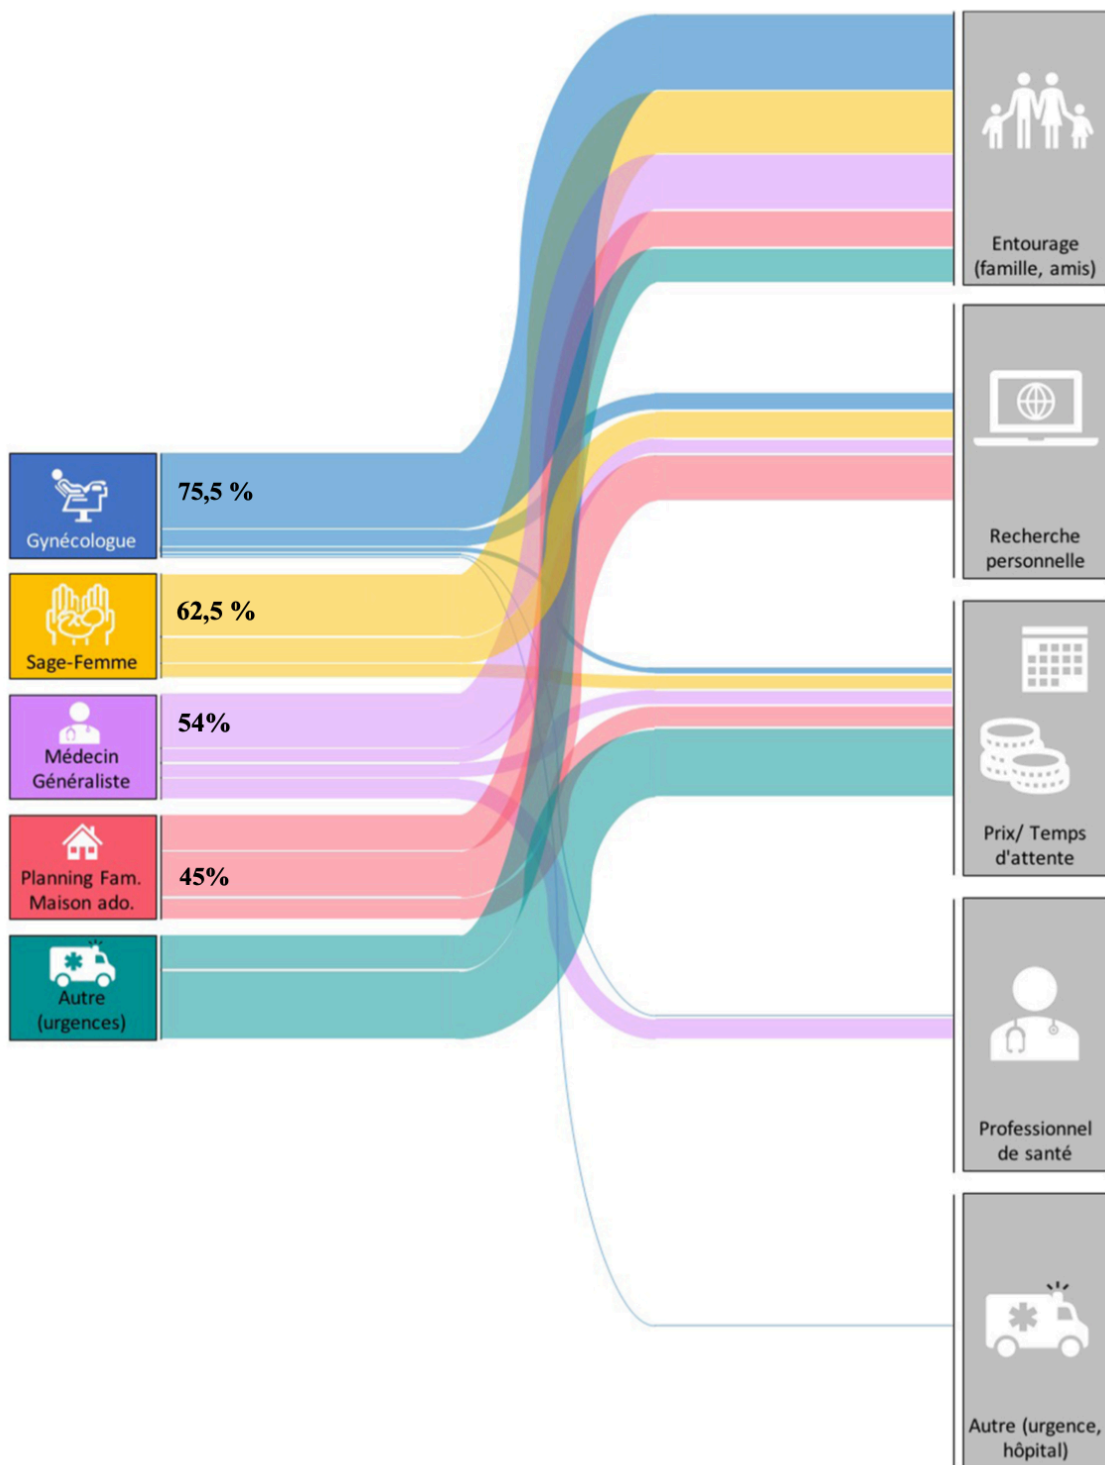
Gynécologue
75,5 %
Sage-Femme
62,5 %
Médecin Généraliste
54%
Planning Fam. Maison ado.
45%
Autre (urgences)

Entourage (famille, amis)
Recherche personnelle
Prix/ Temps d'attente
Professionnel de santé
Autre (urgence, hôpital)